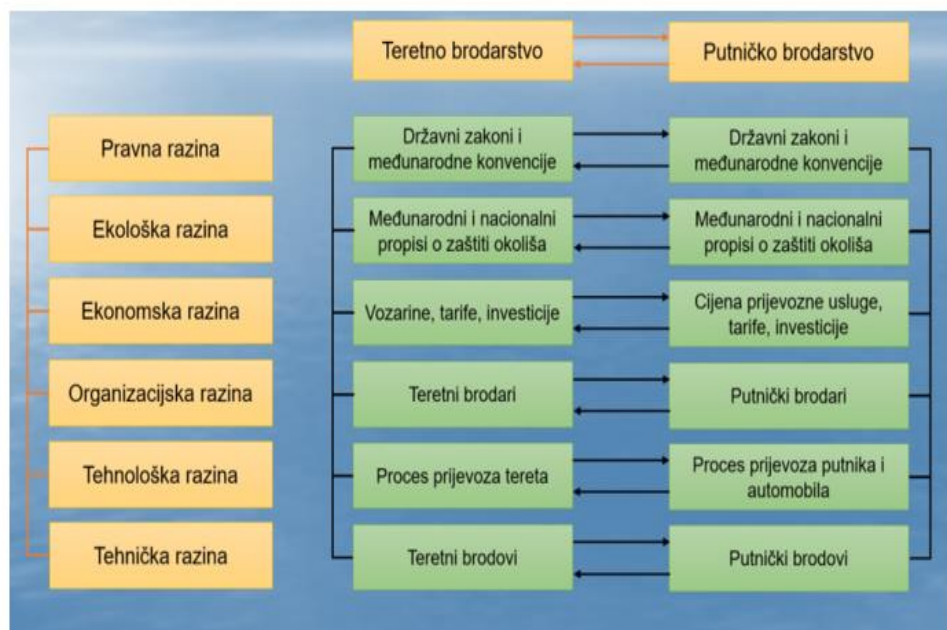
Teretno brodarstvo

Putničko brodarstvo

Pravna razina

Ekološka razina

Ekonomska razina

Organizacijska razina

Tehnološka razina

Tehnička razina

Državni zakoni i međunarodne konvencije

Državni zakoni i međunarodne konvencije

Međunarodni i nacionalni propisi o zaštiti okoliša

Međunarodni i nacionalni propisi o zaštiti okoliša

Vozarine, tarife, investicije

Cijena prijevozne usluge, tarife, investicije

Teretni brodari

Putnički brodari

Proces prijevoza tereta

Proces prijevoza putnika i automobila

Teretni brodovi

Putnički brodovi